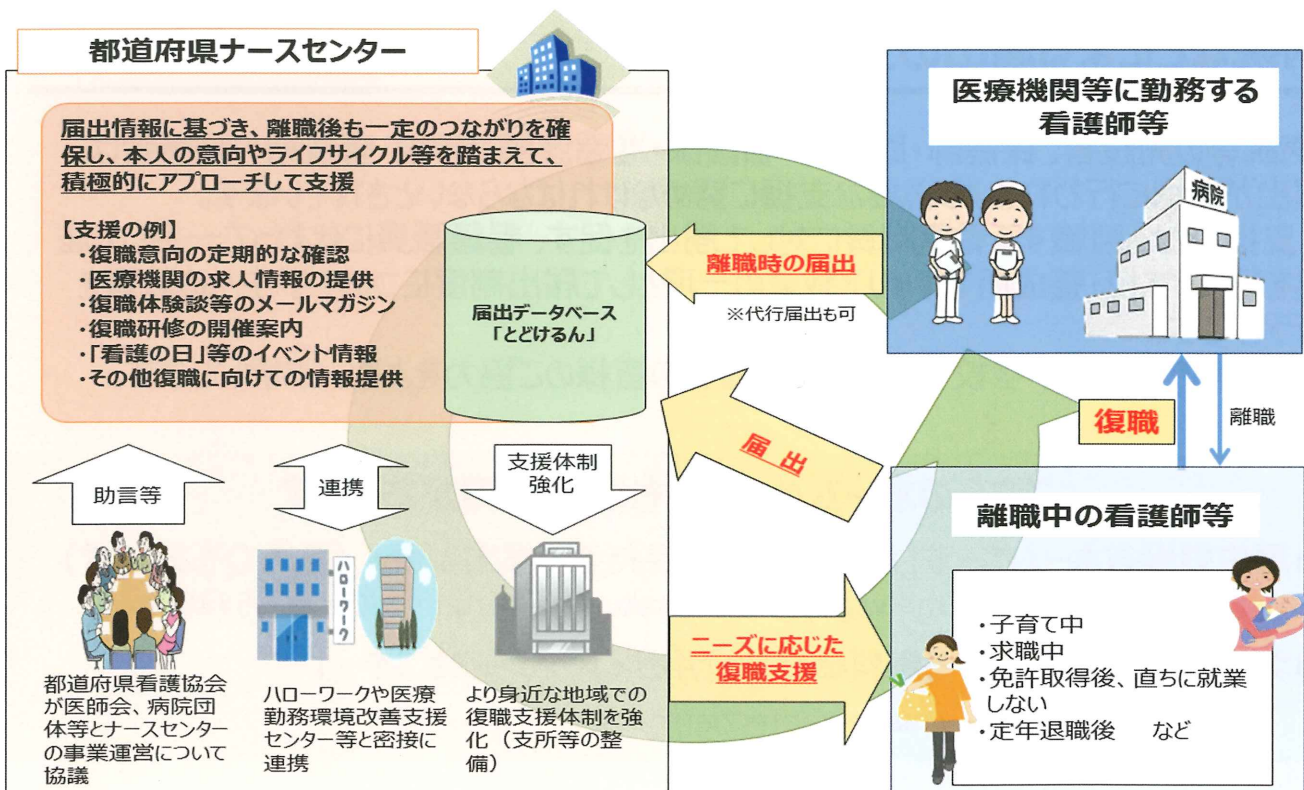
都道府県ナースセンター

届出情報に基づき、離職後も一定のつながりを確保し、本人の意向やライフサイクル等を踏まえて、積極的にアプローチして支援

【支援の例】
・復職意向の定期的な確認
・医療機関の求人情報の提供
・復職体験談等のメールマガジン
・復職研修の開催案内
・「看護の日」等のイベント情報
・その他復職に向けての情報提供

届出データベース
「とどけるん」

離職時の届出
※代行届出も可

医療機関等に勤務する看護師等

病院

復職

離職

届出

支援体制強化

助言等

連携

ハローワーク

都道府県看護協会が医師会、病院団体等とナースセンターの事業運営について協議

ハローワークや医療勤務環境改善支援センター等と密接に連携

より身近な地域での復職支援体制を強化（支所等の整備）

ニーズに応じた復職支援

離職中の看護師等

・子育て中
・求職中
・免許取得後、直ちに就業しない
・定年退職後　など